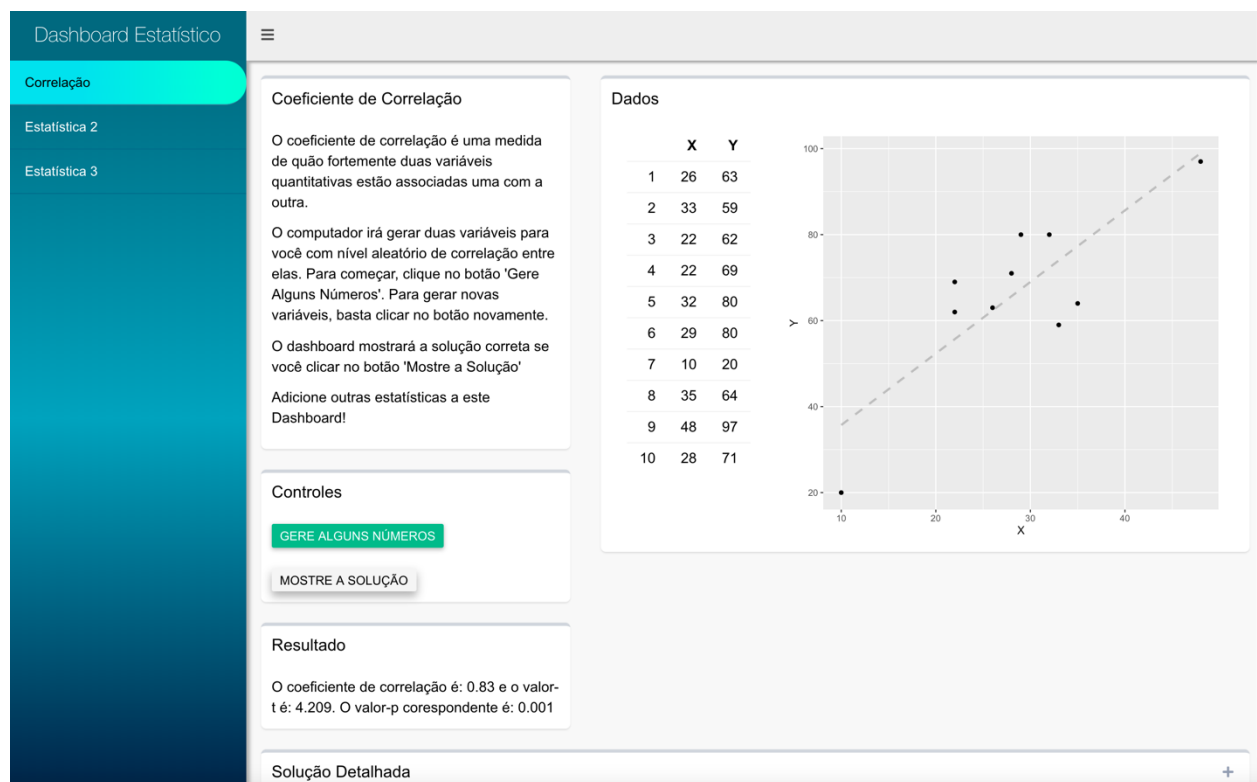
Dashboard Estatístico

≡

Correlação

Estatística 2

Estatística 3

Coeficiente de Correlação

O coeficiente de correlação é uma medida de quão fortemente duas variáveis quantitativas estão associadas uma com a outra.

O computador irá gerar duas variáveis para você com nível aleatório de correlação entre elas. Para começar, clique no botão 'Gere Alguns Números'. Para gerar novas variáveis, basta clicar no botão novamente.

O dashboard mostrará a solução correta se você clicar no botão 'Mostre a Solução'

Adicione outras estatísticas a este Dashboard!

Controles

GERE ALGUNS NÚMEROS

MOSTRE A SOLUÇÃO

Resultado

O coeficiente de correlação é: 0.83 e o valor-t é: 4.209. O valor-p corespondente é: 0.001

Dados

| | X | Y |
|---|---|---|
| 1 | 26 | 63 |
| 2 | 33 | 59 |
| 3 | 22 | 62 |
| 4 | 22 | 69 |
| 5 | 32 | 80 |
| 6 | 29 | 80 |
| 7 | 10 | 20 |
| 8 | 35 | 64 |
| 9 | 48 | 97 |
| 10 | 28 | 71 |

100
80
60
40
20
Y
10
20
30
40
X

Solução Detalhada

+